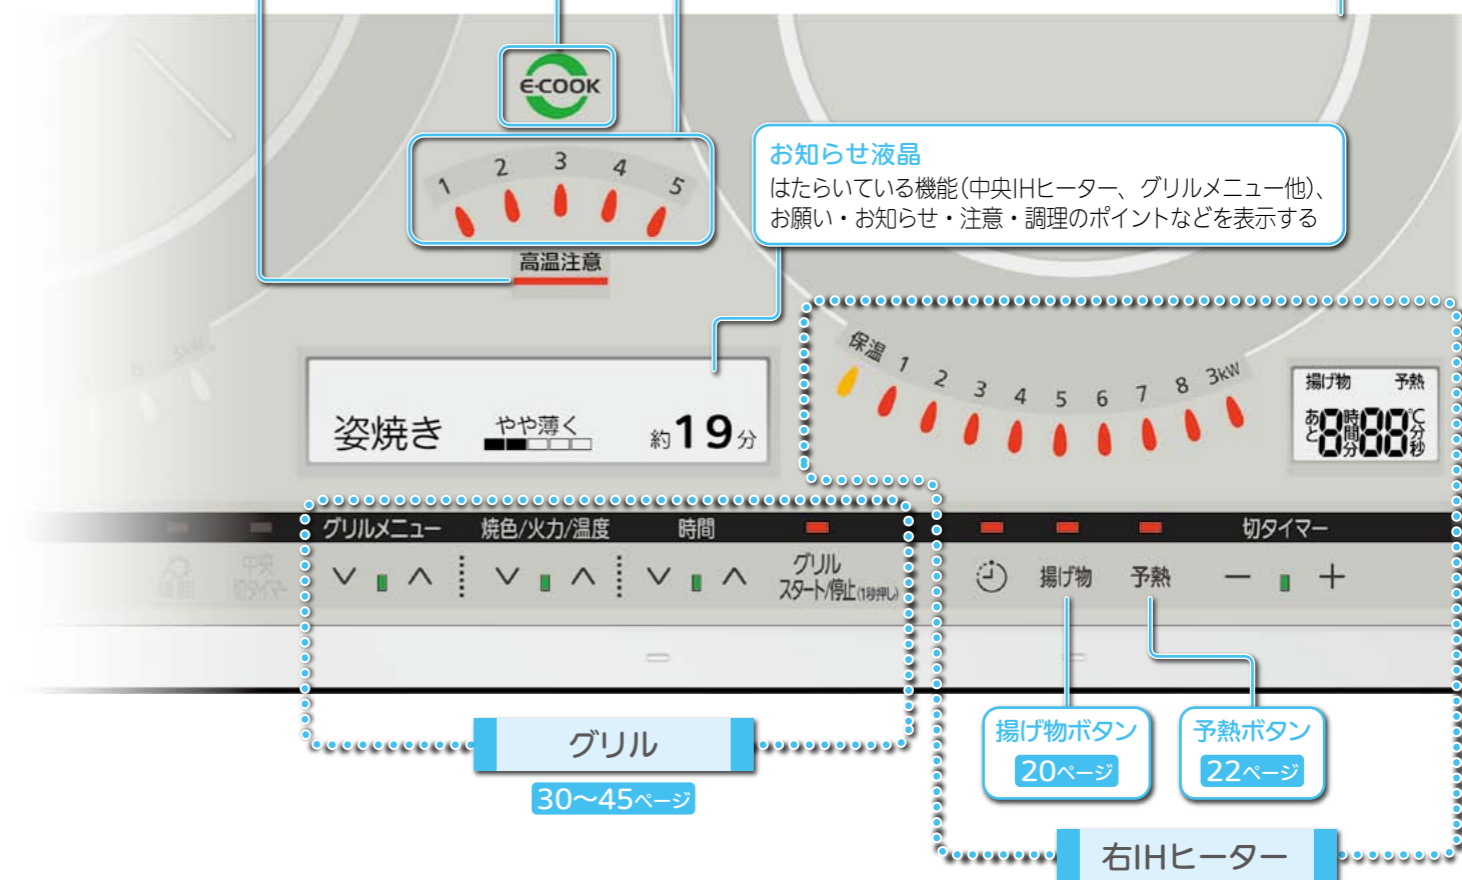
E-COOK

1 2 3 4 5

高温注意

お知らせ液晶
はたらいている機能(中央IHヒーター、グリルメニュー他)、お願い・お知らせ・注意・調理のポイントなどを表示する

姿焼き やや薄く 約19分

保温 1 2 3 4 5 6 7 8 3kW

揚げ物 予熱
あと 888 時間 分 ℃ 分 秒

グリルメニュー 焼色/火力/温度 時間

∨ ∧ ∨ ∧ ∨ ∧ グリル スタート/停止(1秒押し)

切タイマー

揚げ物 予熱 − +

グリル
30〜45ページ

揚げ物ボタン
20ページ

予熱ボタン
22ページ

右IHヒーター